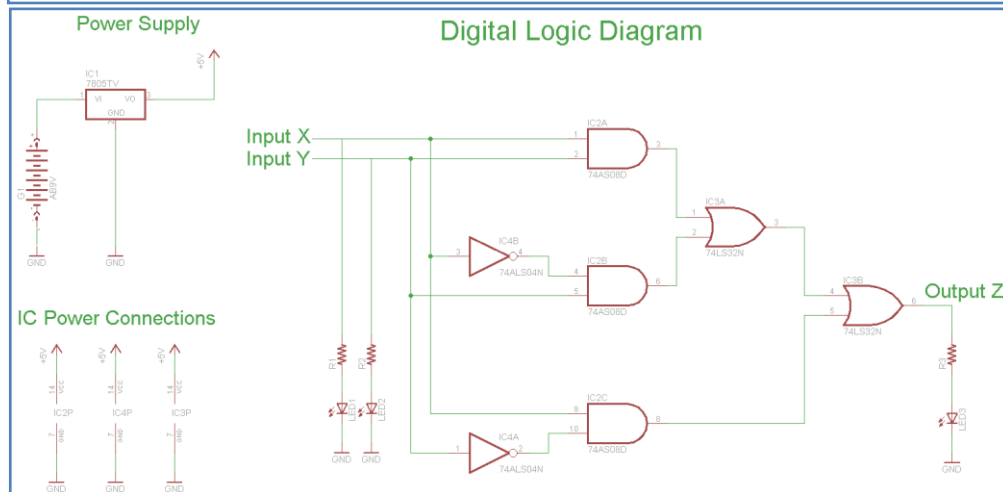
Power Supply

Digital Logic Diagram

IC1
7805TV
1 VI VO 3
GND
2

+5V

G1
AB9V

GND GND

Input X
Input Y

1
2
IC2A
3
74AS08D

3
IC4B
4
74ALS04N

4
5
IC2B
6
74AS08D

1
2
IC3A
3
74LS32N

4
5
IC3B
6
74LS32N

Output Z

R1 R2
LED1 LED2
GND GND

9
10
IC2C
8
74AS08D

1
IC4A
2
74ALS04N

R3
LED3
GND

IC Power Connections

+5V +5V +5V
14 VCC 14 VCC 14 VCC
IC2P IC4P IC3P
7 GND 7 GND 7 GND
GND GND GND